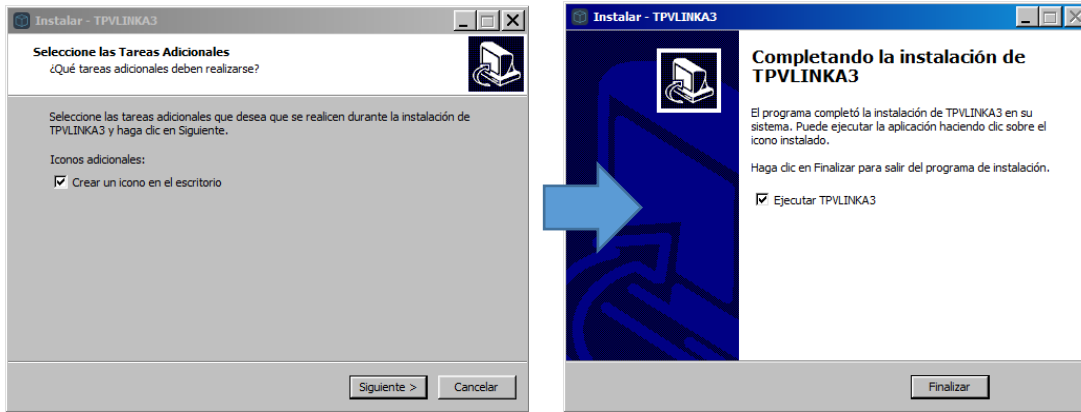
Instalar - TPVLINKA3

Seleccione las Tareas Adicionales
¿Qué tareas adicionales deben realizarse?

Seleccione las tareas adicionales que desea que se realicen durante la instalación de TPVLINKA3 y haga clic en Siguiente.

Iconos adicionales:

☑ Crear un icono en el escritorio

Siguiente >
Cancelar

Instalar - TPVLINKA3

Completando la instalación de TPVLINKA3

El programa completó la instalación de TPVLINKA3 en su sistema. Puede ejecutar la aplicación haciendo clic sobre el icono instalado.

Haga clic en Finalizar para salir del programa de instalación.

☑ Ejecutar TPVLINKA3

Finalizar